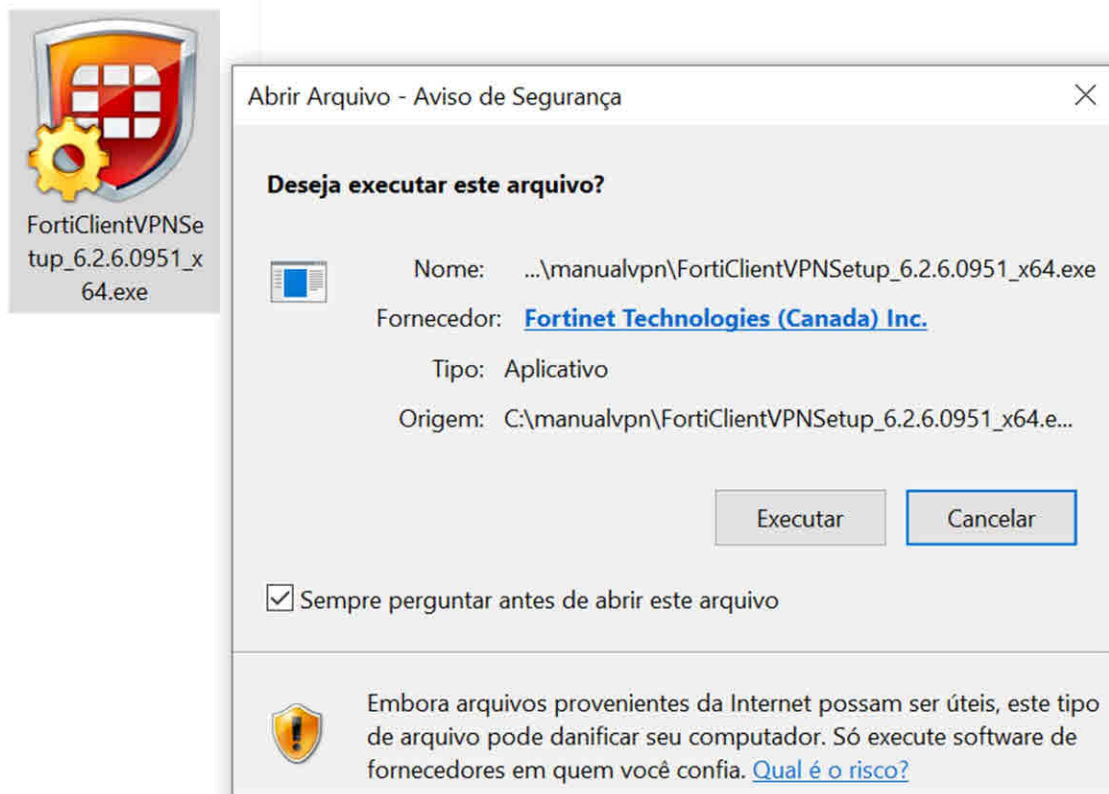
FortiClientVPNSetup_6.2.6.0951_x64.exe

Abrir Arquivo - Aviso de Segurança

×

Deseja executar este arquivo?

Nome: ...\manualvpn\FortiClientVPNSetup_6.2.6.0951_x64.exe

Fornecedor: Fortinet Technologies (Canada) Inc.

Tipo: Aplicativo

Origem: C:\manualvpn\FortiClientVPNSetup_6.2.6.0951_x64.e...

Executar

Cancelar

Sempre perguntar antes de abrir este arquivo

Embora arquivos provenientes da Internet possam ser úteis, este tipo de arquivo pode danificar seu computador. Só execute software de fornecedores em quem você confia. Qual é o risco?